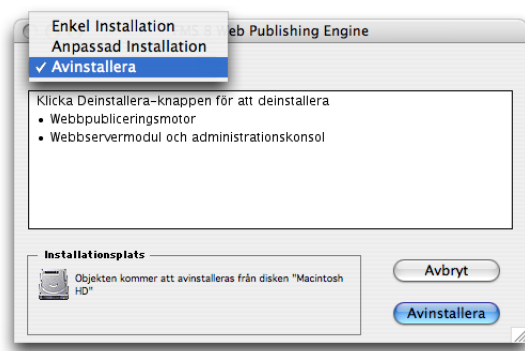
Enkel Installation
Anpassad Installation
✓ Avinstallera

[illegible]Web Publishing Engine

Klicka Deinstallera-knappen för att deinstallera
• Webbpubliceringsmotor
• Webbservermodul och administrationskonsol

Installationsplats

Objekten kommer att avinstalleras från disken "Macintosh HD"

Avbryt

Avinstallera